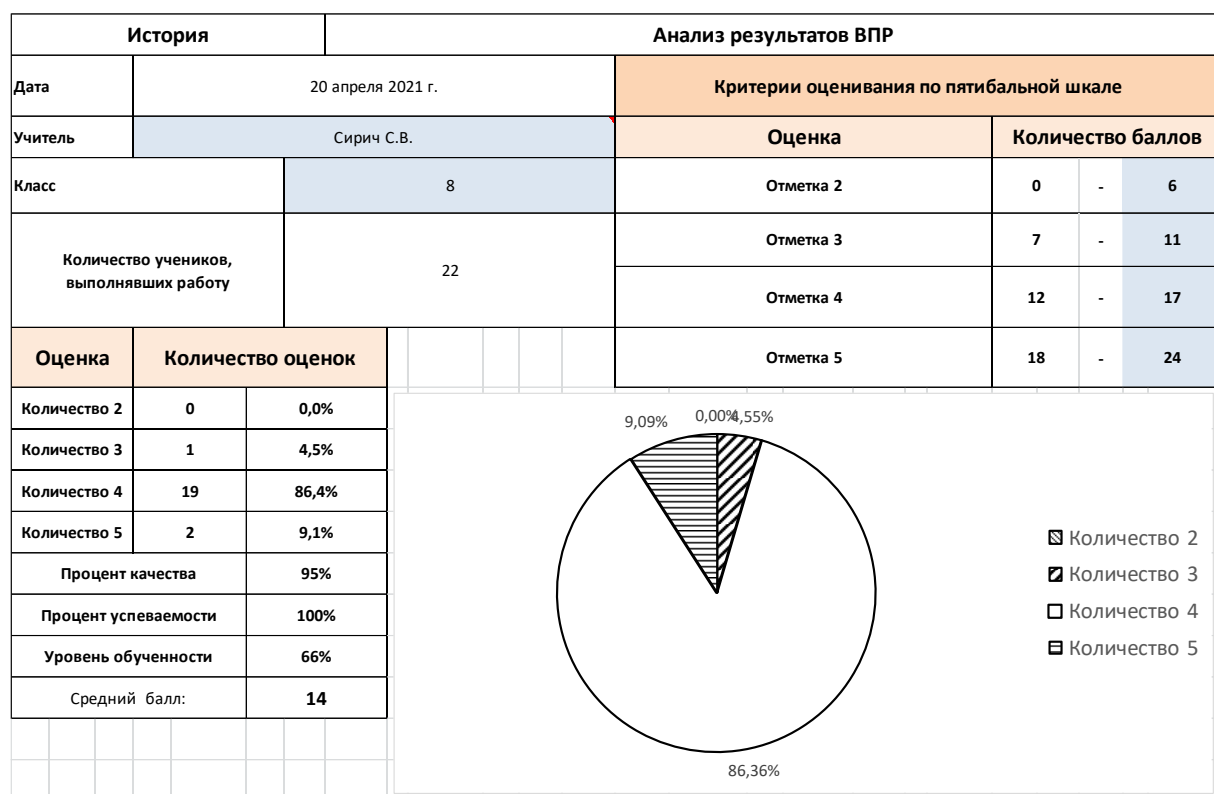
| История | Анализ результатов ВПР |
|---|---|

| Дата | 20 апреля 2021 г. |
|---|---|
| Учитель | Сирич С.В. |
| Класс | 8 |
| Количество учеников, выполнявших работу | 22 |

Критерии оценивания по пятибальной шкале

| Оценка | Количество баллов | | |
|---|---|---|---|
| Отметка 2 | 0 | - | 6 |
| Отметка 3 | 7 | - | 11 |
| Отметка 4 | 12 | - | 17 |
| Отметка 5 | 18 | - | 24 |

| Оценка | Количество оценок | |
|---|---|---|
| Количество 2 | 0 | 0,0% |
| Количество 3 | 1 | 4,5% |
| Количество 4 | 19 | 86,4% |
| Количество 5 | 2 | 9,1% |
| Процент качества | | 95% |
| Процент успеваемости | | 100% |
| Уровень обученности | | 66% |
| Средний балл: | | 14 |

9,09%
0,00%
4,55%
86,36%

Количество 2
Количество 3
Количество 4
Количество 5